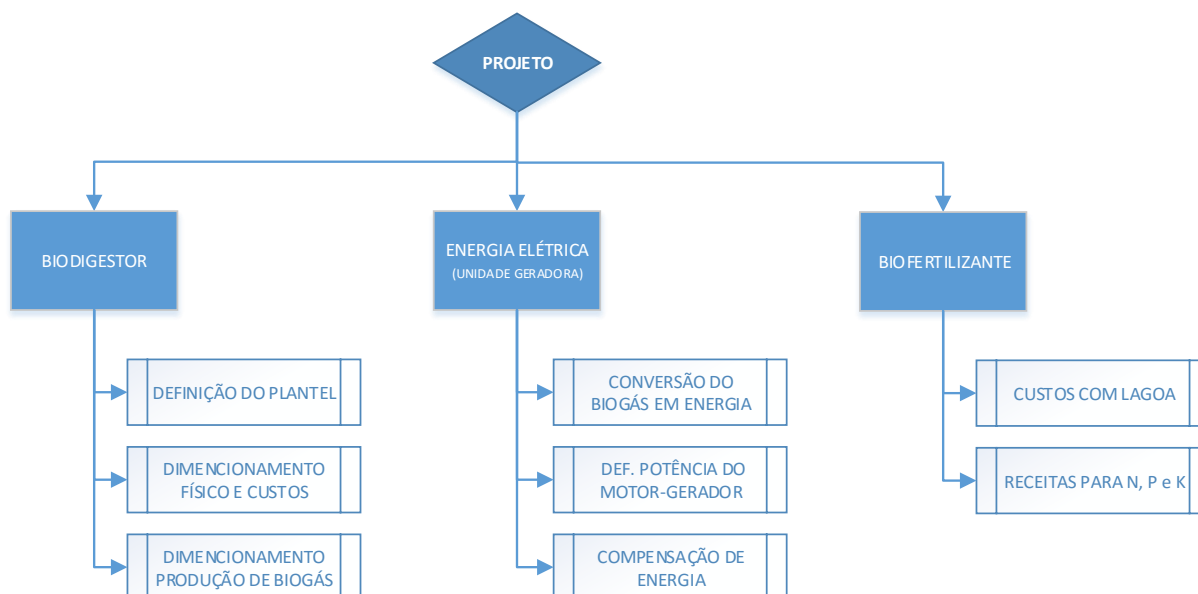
PROJETO

BIODIGESTOR

DEFINIÇÃO DO PLANTEL

DIMENCIONAMENTO FÍSICO E CUSTOS

DIMENCIONAMENTO PRODUÇÃO DE BIOGÁS

ENERGIA ELÉTRICA
(UNIDADE GERADORA)

CONVERSÃO DO BIOGÁS EM ENERGIA

DEF. POTÊNCIA DO MOTOR-GERADOR

COMPENSAÇÃO DE ENERGIA

BIOFERTILIZANTE

CUSTOS COM LAGOA

RECEITAS PARA N, P e K